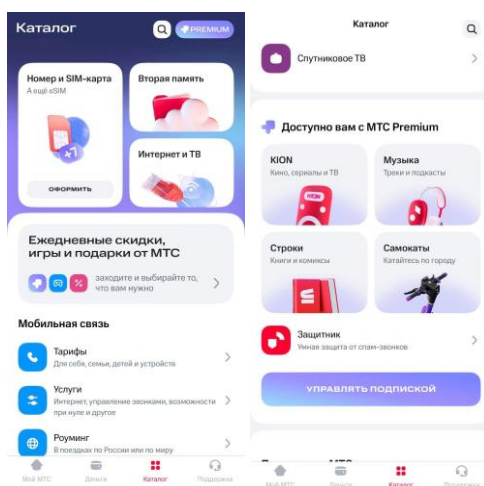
Каталог

PREMIUM

Номер и SIM-карта
А ещё eSIM

ОФОРМИТЬ

Вторая память

Интернет и ТВ

Ежедневные скидки, игры и подарки от МТС

заходите и выбирайте то, что вам нужно

Мобильная связь

Тарифы
Для себя, семьи, детей и устройств

Услуги
Интернет, управление звонками, возможности при нуле и другое

Роуминг
В поездках по России или по миру

Мой МТС
Деньги
Каталог
Поддержка

Каталог

Спутниковое ТВ

Доступно вам с МТС Premium

KION
Кино, сериалы и ТВ

Музыка
Треки и подкасты

Строки
Книги и комиксы

Самокаты
Катайтесь по городу

Защитник
Умная защита от спам-звонков

УПРАВЛЯТЬ ПОДПИСКОЙ

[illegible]

Мой МТС
Деньги
Каталог
Поддержка